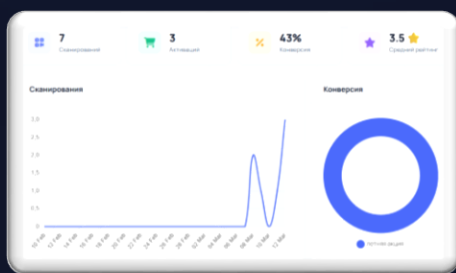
7
Сканирования

3
Активации

43%
Конверсия

3.5
Средний рейтинг

Сканирования

3
2,5
2
1,5
1
0,5
0

10 Feb
12 Feb
14 Feb
16 Feb
18 Feb
20 Feb
22 Feb
24 Feb
26 Feb
28 Feb
02 Mar
04 Mar
06 Mar
08 Mar
10 Mar
12 Mar

Конверсия

Активации